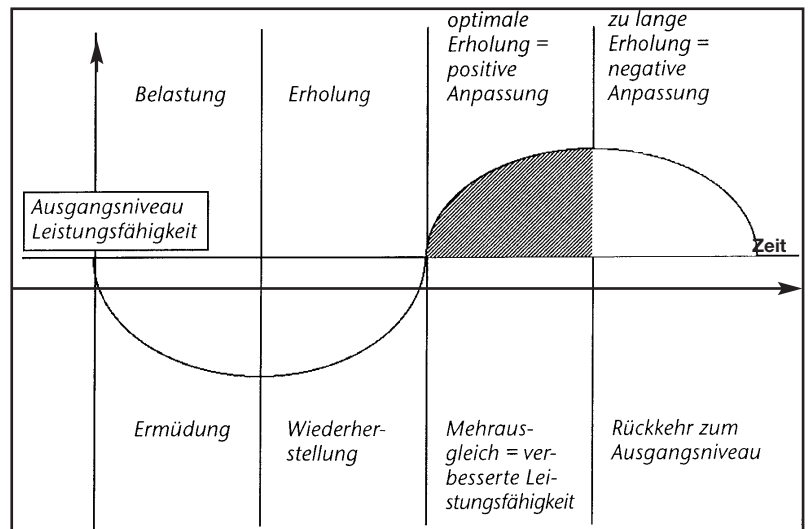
Belastung

Erholung

optimale Erholung = positive Anpassung

zu lange Erholung = negative Anpassung

Ausgangsniveau Leistungsfähigkeit

Zeit

Ermüdung

Wiederherstellung

Mehrausgleich = verbesserte Leistungsfähigkeit

Rückkehr zum Ausgangsniveau